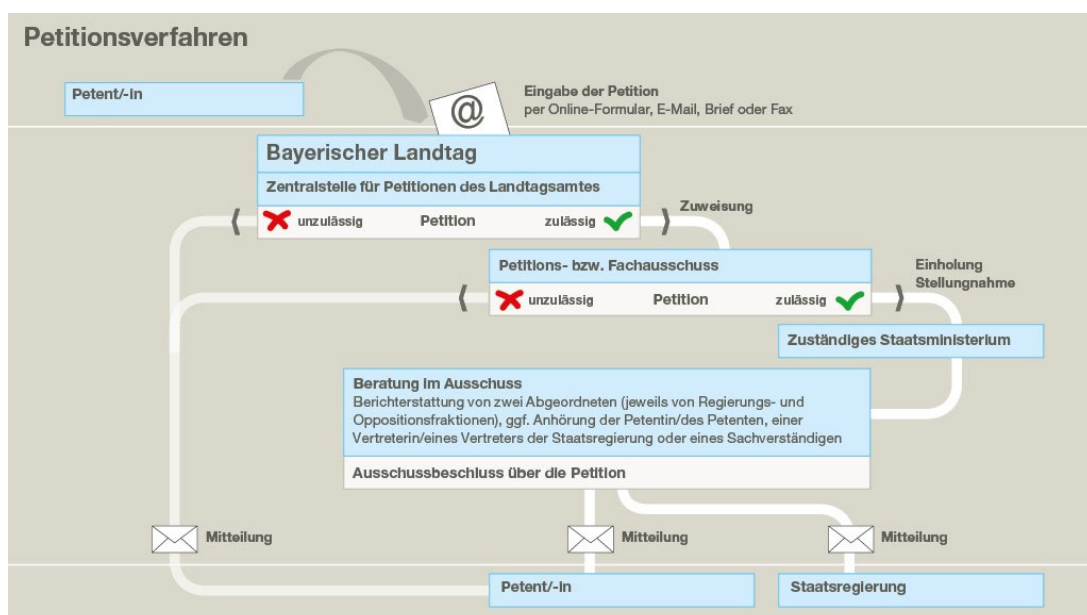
Petitionsverfahren

Petent/-in

@

Eingabe der Petition
per Online-Formular, E-Mail, Brief oder Fax

Bayerischer Landtag

Zentralstelle für Petitionen des Landtagsamtes

unzulässig Petition zulässig

Zuweisung

Petitions- bzw. Fachausschuss

unzulässig Petition zulässig

Einholung Stellungnahme

Zuständiges Staatsministerium

Beratung im Ausschuss
Berichterstattung von zwei Abgeordneten (jeweils von Regierungs- und Oppositionsfraktionen), ggf. Anhörung der Petentin/des Petenten, einer Vertreterin/eines Vertreters der Staatsregierung oder eines Sachverständigen

Ausschussbeschluss über die Petition

Mitteilung

Mitteilung

Mitteilung

Petent/-in

Staatsregierung